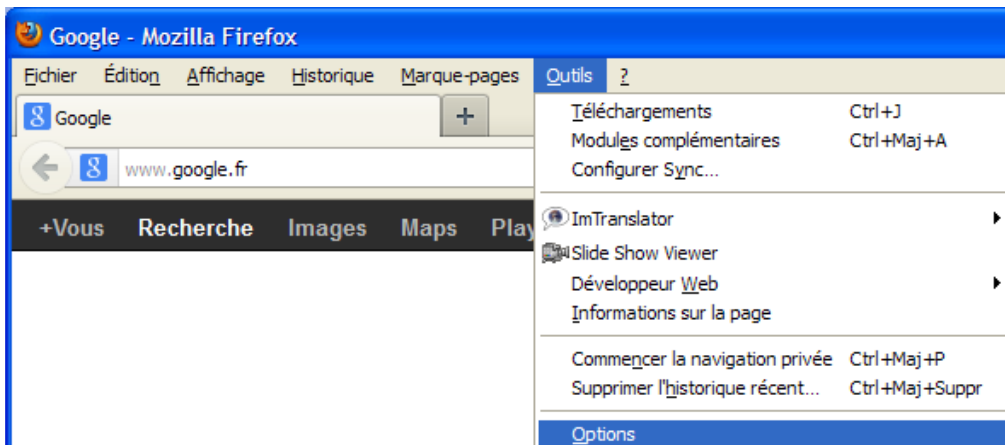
Google - Mozilla Firefox

Fichier Édition Affichage Historique Marque-pages Outils ?

Google +

www.google.fr

+Vous Recherche Images Maps Play

Téléchargements Ctrl+J
Modules complémentaires Ctrl+Maj+A
Configurer Sync...

ImTranslator
Slide Show Viewer
Développeur Web
Informations sur la page

Commencer la navigation privée Ctrl+Maj+P
Supprimer l'historique récent... Ctrl+Maj+Suppr

Options